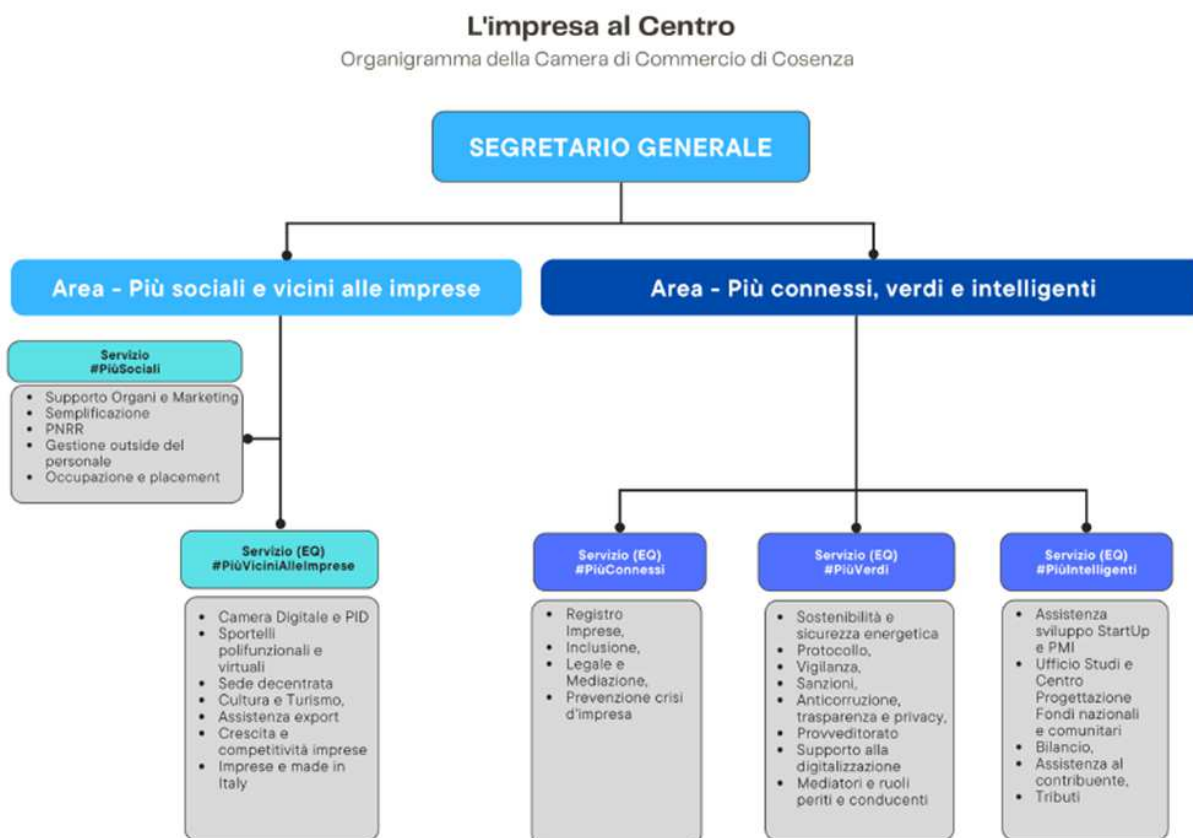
L'impresa al Centro

Organigramma della Camera di Commercio di Cosenza

SEGRETARIO GENERALE

Area - Più sociali e vicini alle imprese

Area - Più connessi, verdi e intelligenti

Servizio
#PiùSociali

- Supporto Organi e Marketing
- Semplificazione
- PNRR
- Gestione outside del personale
- Occupazione e placement

Servizio (EQ)
#PiùViciniAlleImprese

- Camera Digitale e PID
- Sportelli polifunzionali e virtuali
- Sede decentrata
- Cultura e Turismo,
- Assistenza export
- Crescita e competitività imprese
- Imprese e made in Italy

Servizio (EQ)
#PiùConnessi

- Registro Imprese,
- Inclusione,
- Legale e Mediazione,
- Prevenzione crisi d'impresa

Servizio (EQ)
#PiùVerdi

- Sostenibilità e sicurezza energetica
- Protocollo,
- Vigilanza,
- Sanzioni,
- Anticorruzione, trasparenza e privacy,
- Provveditorato
- Supporto alla digitalizzazione
- Mediatori e ruoli periti e conducenti

Servizio (EQ)
#PiùIntelligenti

- Assistenza sviluppo StartUp e PMI
- Ufficio Studi e Centro Progettazione Fondi nazionali e comunitari
- Bilancio,
- Assistenza al contribuente,
- Tributi